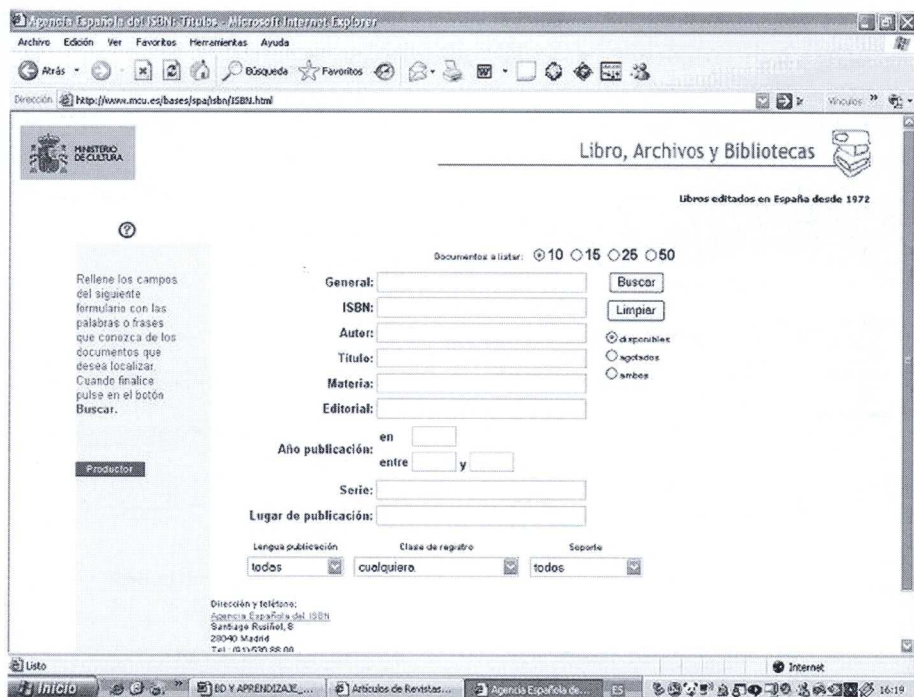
Agencia Española del ISBN: Títulos - Microsoft Internet Explorer

Archivo Edición Ver Favoritos Herramientas Ayuda

Atrás Búsqueda Favoritos

Dirección http://www.mcu.es/bases/spa/isbn/ISBN.html

Vínculos

MINISTERIO DE CULTURA

Libro, Archivos y Bibliotecas

Libros editados en España desde 1972

Rellene los campos del siguiente formulario con las palabras o frases que conozca de los documentos que desea localizar. Cuando finalice pulse en el botón Buscar.

Productor

Documentos a listar: 10 15 25 50

General:

Buscar

ISBN:

Limpiar

Autor:

disponibles

Título:

agotados

ambos

Materia:

Editorial:

Año publicación: en entre y

Serie:

Lugar de publicación:

Lengua publicación

Clase de registro

Soporte

todos

cualquiera

todos

Dirección y teléfono:
Agencia Española del ISBN
Santiago Rusiñol, 8
28040 Madrid
Tel.: (91)536.88.00

Listo

Internet

Inicio

BD Y APRENDIZAJE...

Artículos de Revistas...

Agencia Española de...

ES

16:19